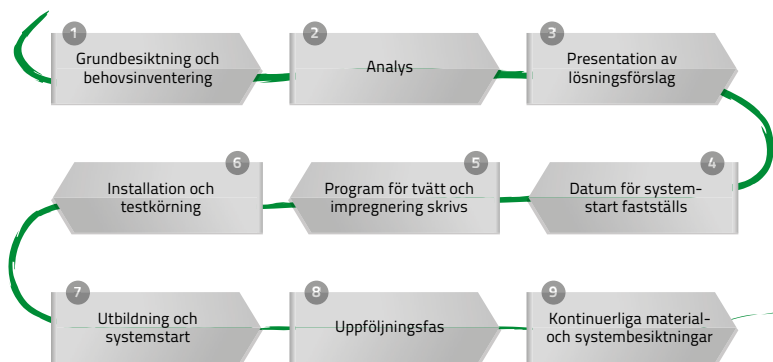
1
Grundbesiktning och behovsinventering

2
Analys

3
Presentation av lösningsförslag

4
Datum för systemstart fastställs

5
Program för tvätt och impregnering skrivs

6
Installation och testkörning

7
Utbildning och systemstart

8
Uppföljningsfas

9
Kontinuerliga material- och systembesiktningar